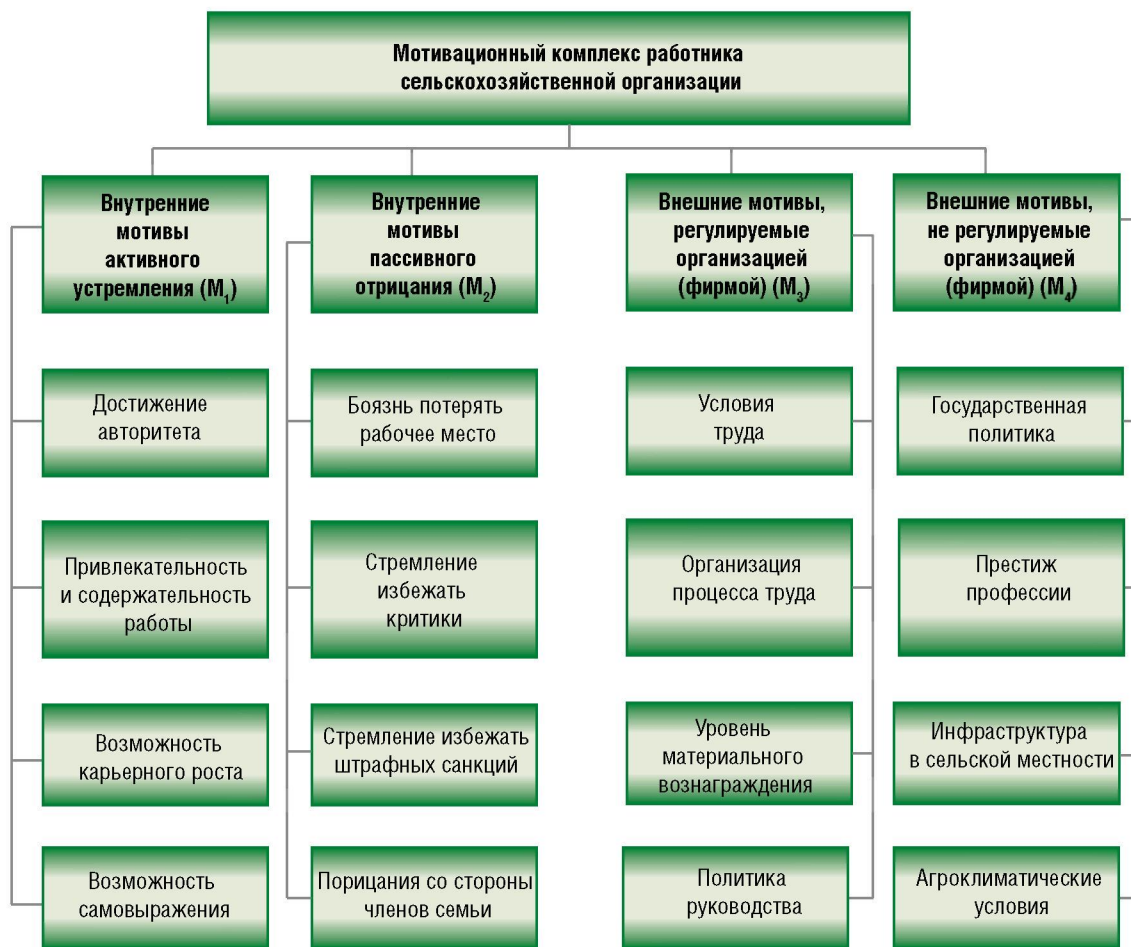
Мотивационный комплекс работника сельскохозяйственной организации

Внутренние мотивы активного устремления ($M_1$)

Достижение авторитета

Привлекательность и содержательность работы

Возможность карьерного роста

Возможность самовыражения

Внутренние мотивы пассивного отрицания ($M_2$)

Боязнь потерять рабочее место

Стремление избежать критики

Стремление избежать штрафных санкций

Порицания со стороны членов семьи

Внешние мотивы, регулируемые организацией (фирмой) ($M_3$)

Условия труда

Организация процесса труда

Уровень материального вознаграждения

Политика руководства

Внешние мотивы, не регулируемые организацией (фирмой) ($M_4$)

Государственная политика

Престиж профессии

Инфраструктура в сельской местности

Агроклиматические условия